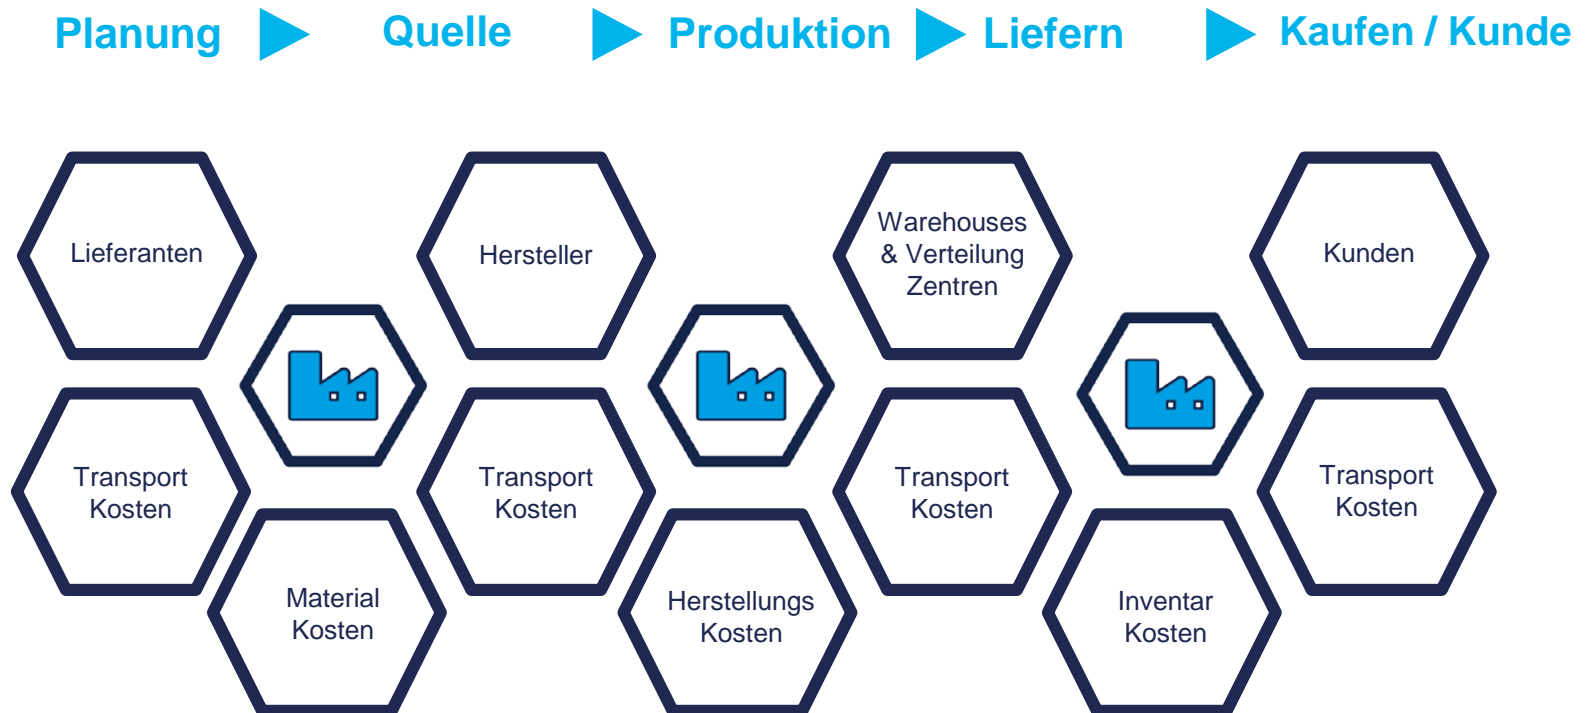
Planung ▶ Quelle ▶ Produktion ▶ Liefern ▶ Kaufen / Kunde

Lieferanten

Transport Kosten

Material Kosten

Hersteller

Transport Kosten

Herstellungs Kosten

Warehouses & Verteilung Zentren

Transport Kosten

Inventar Kosten

Kunden

Transport Kosten